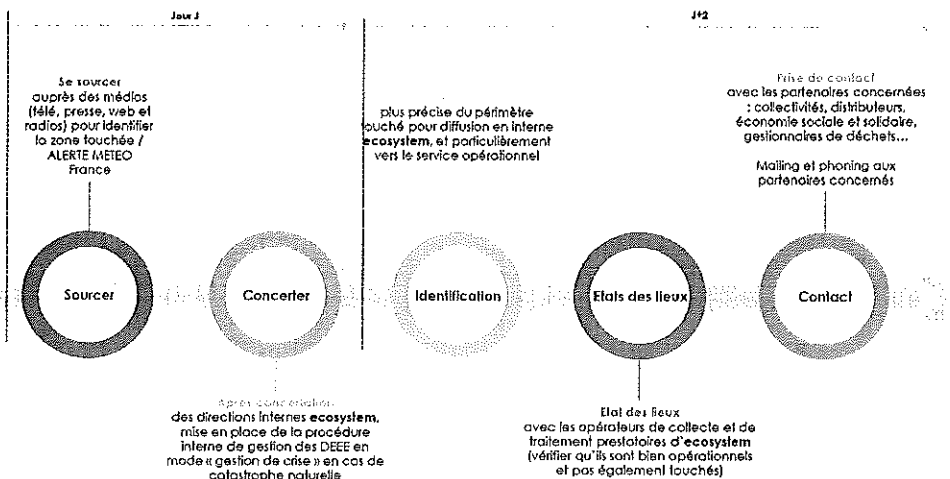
Jour J

J+2

Se sourcer auprès des médias (télé, presse, web et radios) pour identifier la zone touchée / ALERTE METEO France

plus précise du périmètre touché pour diffusion en interne ecosystem, et particulièrement vers le service opérationnel

Prise de contact avec les partenaires concernées : collectivités, distributeurs, économie sociale et solidaire, gestionnaires de déchets...

Mailing et phoning aux partenaires concernés

Sourcer

Concerter

Identification

Etats des lieux

Contact

Après concertation des directions internes ecosystem, mise en place de la procédure interne de gestion des DEEE en mode « gestion de crise » en cas de catastrophe naturelle

Etat des lieux avec les opérateurs de collecte et de traitement prestataires d'ecosystem (vérifier qu'ils sont bien opérationnels et pas également touchés)